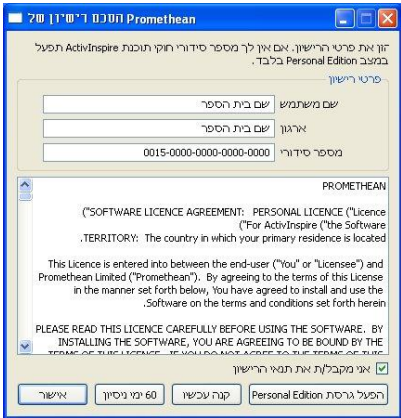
הסכם רישיון של Promethean

הזן את פרטי הרישיון. אם אין לך מספר סידורי חוקי תוכנת ActivInspire תפעל במצב Personal Edition בלבד.

פרטי רישיון

שם משתמש | שם בית הספר

ארגון | שם בית הספר

מספר סידורי | 0015-0000-0000-0000-0000

PROMETHEAN

"SOFTWARE LICENCE AGREEMENT: PERSONAL LICENCE ("Licence") "For ActivInspire ("the Software
.TERRITORY: The country in which your primary residence is located

This Licence is entered into between the end-user ("You" or "Licensee") and Promethean Limited ("Promethean"). By agreeing to the terms of this License in the manner set forth below, You have agreed to install and use the .Software on the terms and conditions set forth herein

PLEASE READ THIS LICENCE CAREFULLY BEFORE USING THE SOFTWARE. BY INSTALLING THE SOFTWARE, YOU ARE AGREEING TO BE BOUND BY THE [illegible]

אני מקבל/ת את תנאי הרישיון

הפעל גרסת Personal Edition | קנה עכשיו | 60 ימי ניסיון | אישור